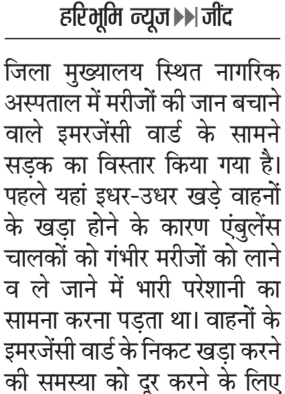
हरिभूमि न्यूज ▶▶| जींद

जिला मुख्यालय स्थित नागरिक अस्पताल में मरीजों की जान बचाने वाले इमरजेंसी वार्ड के सामने सड़क का विस्तार किया गया है। पहले यहां इधर-उधर खड़े वाहनों के खड़ा होने के कारण एंबुलेंस चालकों को गंभीर मरीजों को लाने व ले जाने में भारी परेशानी का सामना करना पड़ता था। वाहनों के इमरजेंसी वार्ड के निकट खड़ा करने की समस्या को दूर करने के लिए